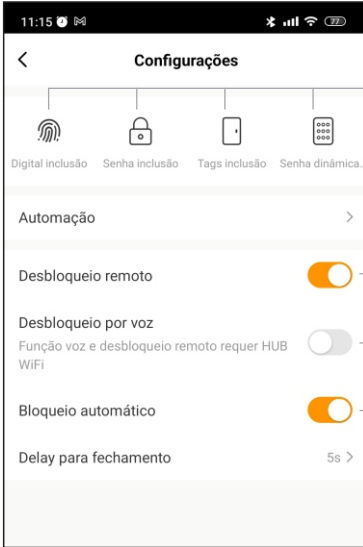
11:15

Configurações

Digital inclusão Senha inclusão Tags inclusão Senha dinâmica..

Automação

Desbloqueio remoto

Desbloqueio por voz
Função voz e desbloqueio remoto requer HUB WiFi

Bloqueio automático

Delay para fechamento 5s